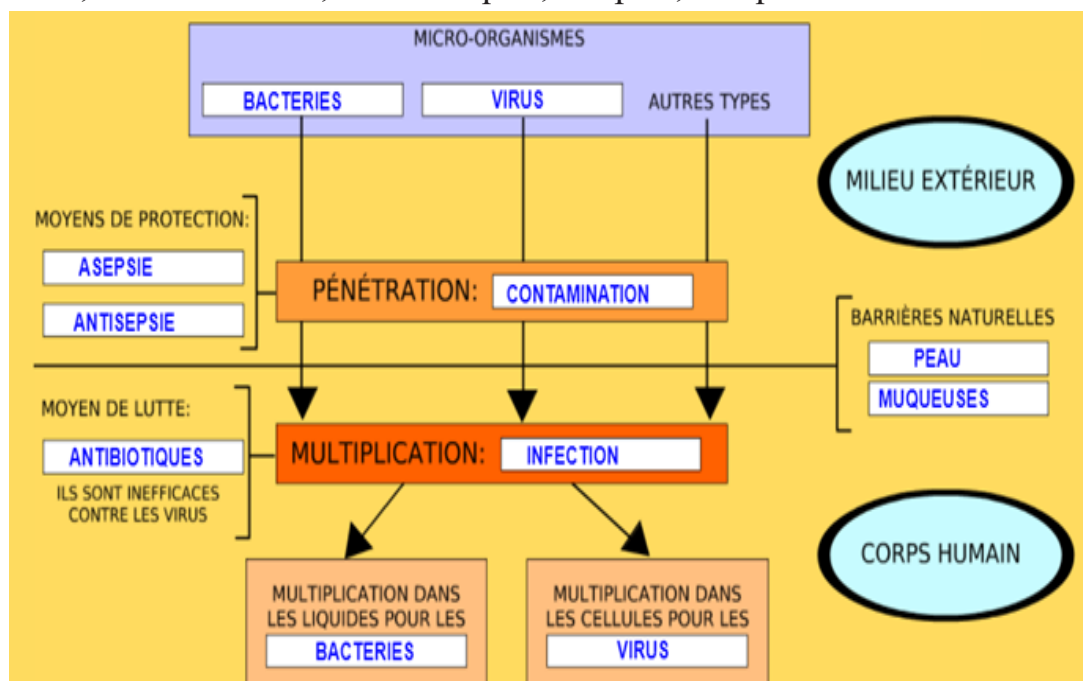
MICRO-ORGANISMES

BACTERIES

VIRUS

AUTRES TYPES

MILIEU EXTÉRIEUR

MOYENS DE PROTECTION:

ASEPSIE

ANTISEPSIE

PÉNÉTRATION: CONTAMINATION

BARRIÈRES NATURELLES

PEAU

MUQUEUSES

MOYEN DE LUTTE:

ANTIBIOTIQUES

ILS SONT INEFFICACES CONTRE LES VIRUS

MULTIPLICATION: INFECTION

CORPS HUMAIN

MULTIPLICATION DANS LES LIQUIDES POUR LES BACTERIES

MULTIPLICATION DANS LES CELLULES POUR LES VIRUS